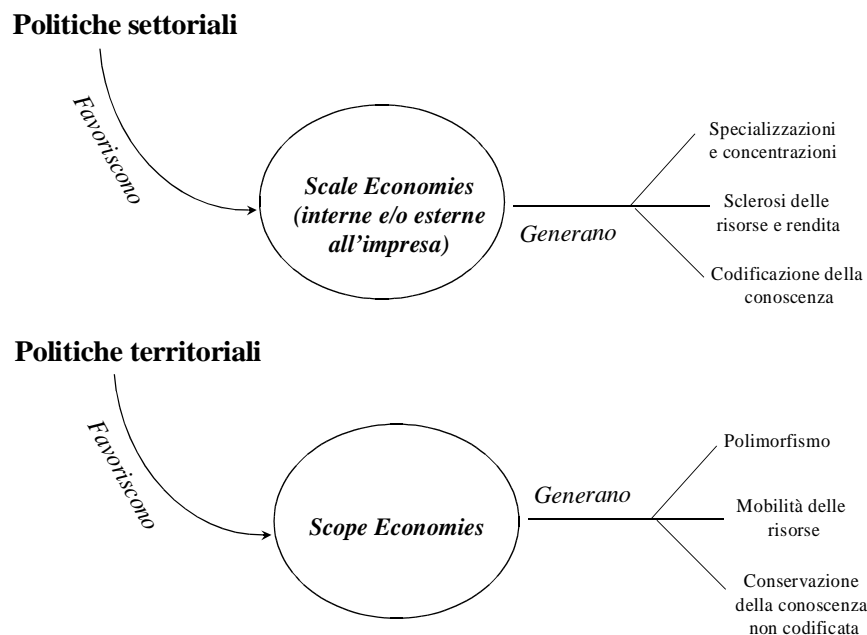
Politiche settoriali

Favoriscono

Scale Economies (interne e/o esterne all'impresa)

Generano

Specializzazioni e concentrazioni

Sclerosi delle risorse e rendita

Codificazione della conoscenza

Politiche territoriali

Favoriscono

Scope Economies

Generano

Polimorfismo

Mobilità delle risorse

Conservazione della conoscenza non codificata